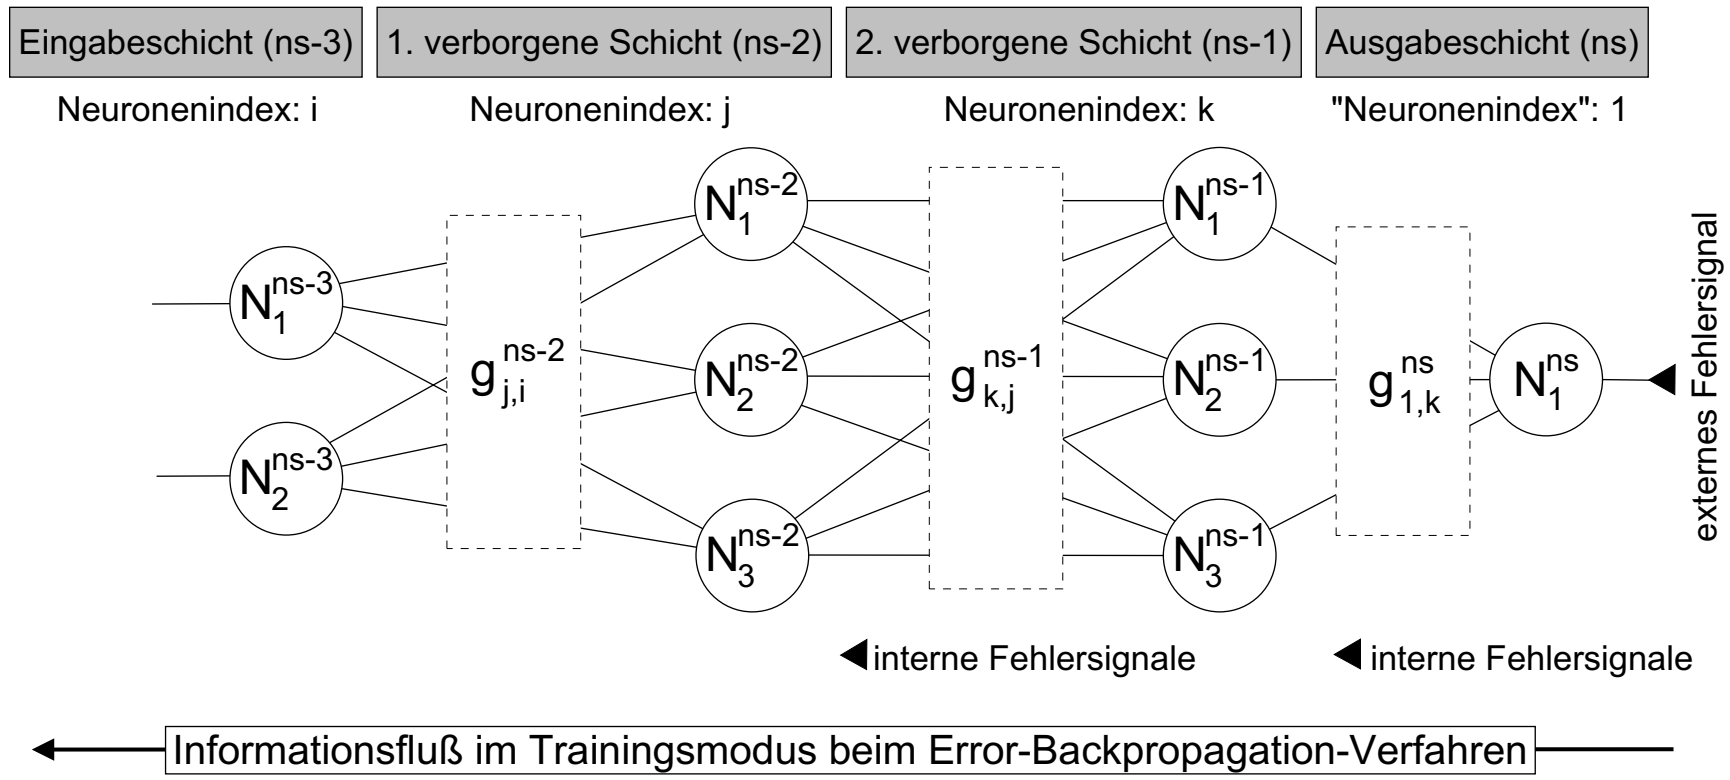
Eingabeschicht (ns-3)

1. verborgene Schicht (ns-2)

2. verborgene Schicht (ns-1)

Ausgabeschicht (ns)

Neuronenindex: i

Neuronenindex: j

Neuronenindex: k

"Neuronenindex": 1

$N_1^{ns-3}$

$N_2^{ns-3}$

$g_{j,i}^{ns-2}$

$N_1^{ns-2}$

$N_2^{ns-2}$

$N_3^{ns-2}$

$g_{k,j}^{ns-1}$

$N_1^{ns-1}$

$N_2^{ns-1}$

$N_3^{ns-1}$

$g_{1,k}^{ns}$

$N_1^{ns}$

externes Fehlersignal

interne Fehlersignale

interne Fehlersignale

Informationsfluß im Trainingsmodus beim Error-Backpropagation-Verfahren